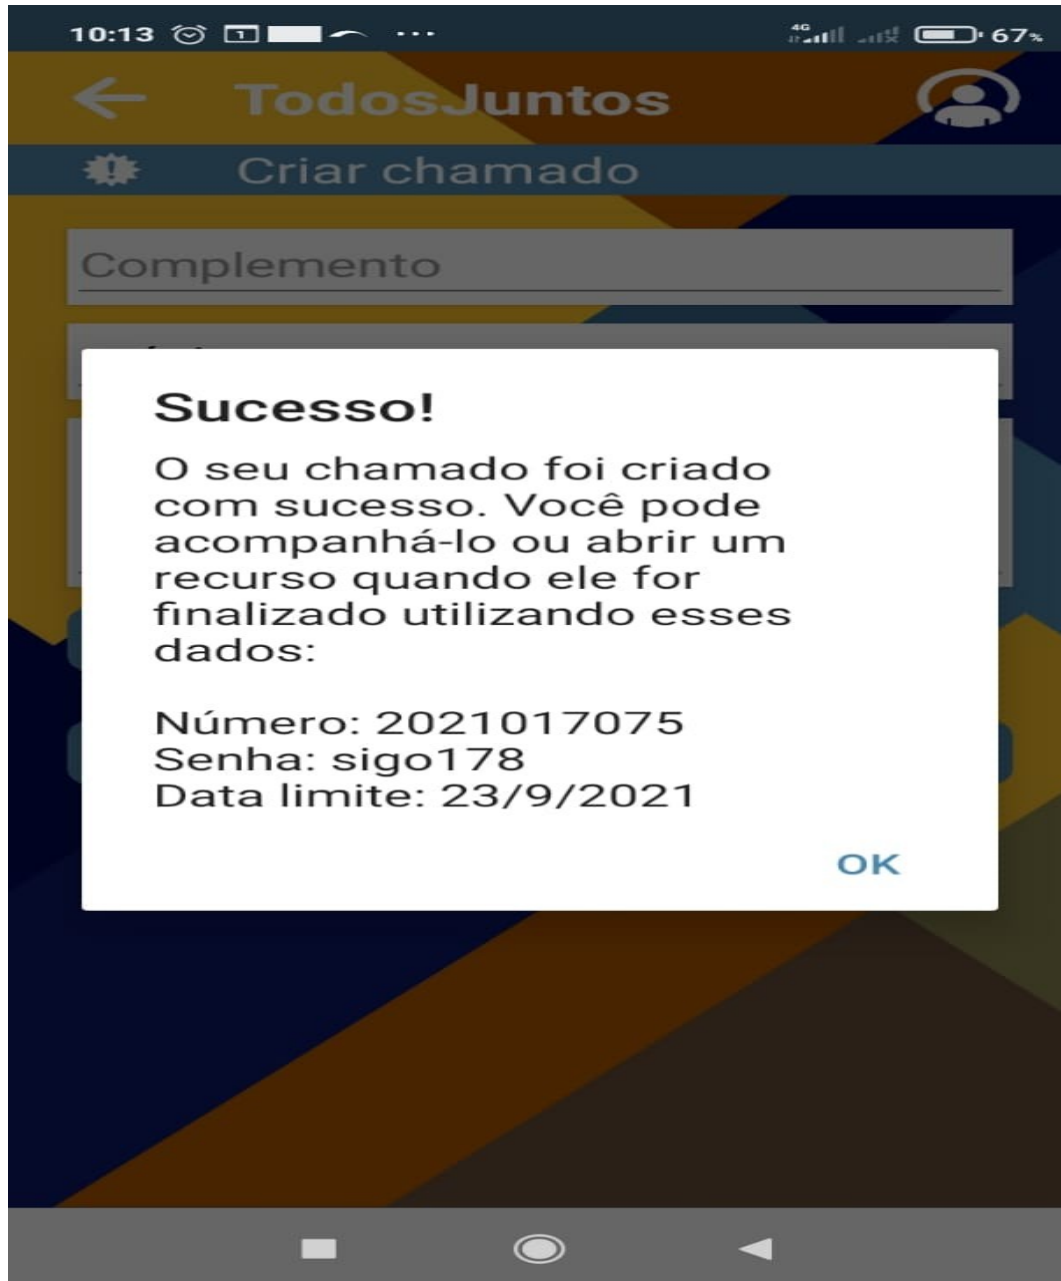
10:13 ··· 4G 67%

TodosJuntos

Criar chamado

Complemento

Sucesso!

O seu chamado foi criado com sucesso. Você pode acompanhá-lo ou abrir um recurso quando ele for finalizado utilizando esses dados:

Número: 2021017075
Senha: sigo178
Data limite: 23/9/2021

OK